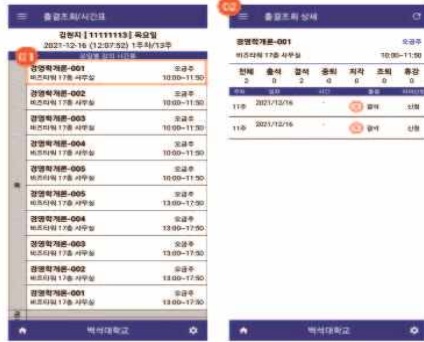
01

≡ 출결조회/시간표

김현지 [ 11111113 ] 목요일
2021-12-16 (12:07:52) 1주차/13주

과목명 강의 시간표

경영학개론-001 오금주
비즈타워 17층 사무실 10:00~11:50

경영학개론-002 오금주
비즈타워 17층 사무실 10:00~11:50

경영학개론-003 오금주
비즈타워 17층 사무실 10:00~11:50

경영학개론-004 오금주
비즈타워 17층 사무실 10:00~11:50

경영학개론-005 오금주
비즈타워 17층 사무실 10:00~11:50

목

경영학개론-005 오금주
비즈타워 17층 사무실 13:00~17:50

경영학개론-004 오금주
비즈타워 17층 사무실 13:00~17:50

경영학개론-003 오금주
비즈타워 17층 사무실 13:00~17:50

경영학개론-002 오금주
비즈타워 17층 사무실 13:00~17:50

경영학개론-001 오금주
비즈타워 17층 사무실 13:00~17:50

금

백석대학교

02

≡ 출결조회 상세

경영학개론-001 오금주
비즈타워 17층 사무실 10:00~11:50

| 전체 | 출석 | 결석 | 총회 | 지각 | 조퇴 | 휴강 |
|---|---|---|---|---|---|---|
| 2 | 0 | 2 | 0 | 0 | 0 | 0 |

| 주차 | 일자 | 시간 | 출결 | 이의신청 |
|---|---|---|---|---|
| 11주 | 2021/12/16 | - | 결석 | 신청 |
| 11주 | 2021/12/16 | - | 결석 | 신청 |

백석대학교